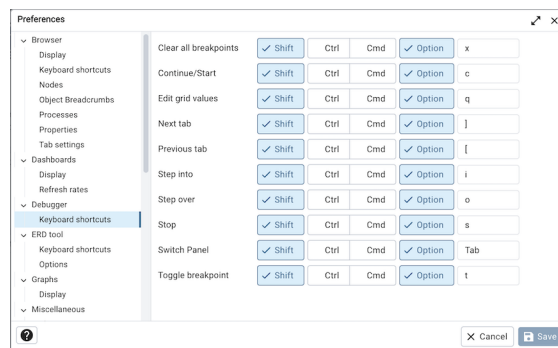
Preferences

Browser
Display
Keyboard shortcuts
Nodes
Object Breadcrumbs
Processes
Properties
Tab settings
Dashboards
Display
Refresh rates
Debugger
Keyboard shortcuts
ERD tool
Keyboard shortcuts
Options
Graphs
Display
Miscellaneous

| | | | | | |
|---|---|---|---|---|---|
| Clear all breakpoints | ✓ Shift | Ctrl | Cmd | ✓ Option | x |
| Continue/Start | ✓ Shift | Ctrl | Cmd | ✓ Option | c |
| Edit grid values | ✓ Shift | Ctrl | Cmd | ✓ Option | q |
| Next tab | ✓ Shift | Ctrl | Cmd | ✓ Option | ] |
| Previous tab | ✓ Shift | Ctrl | Cmd | ✓ Option | [ |
| Step into | ✓ Shift | Ctrl | Cmd | ✓ Option | i |
| Step over | ✓ Shift | Ctrl | Cmd | ✓ Option | o |
| Stop | ✓ Shift | Ctrl | Cmd | ✓ Option | s |
| Switch Panel | ✓ Shift | Ctrl | Cmd | ✓ Option | Tab |
| Toggle breakpoint | ✓ Shift | Ctrl | Cmd | ✓ Option | t |

?
✕ Cancel
Save